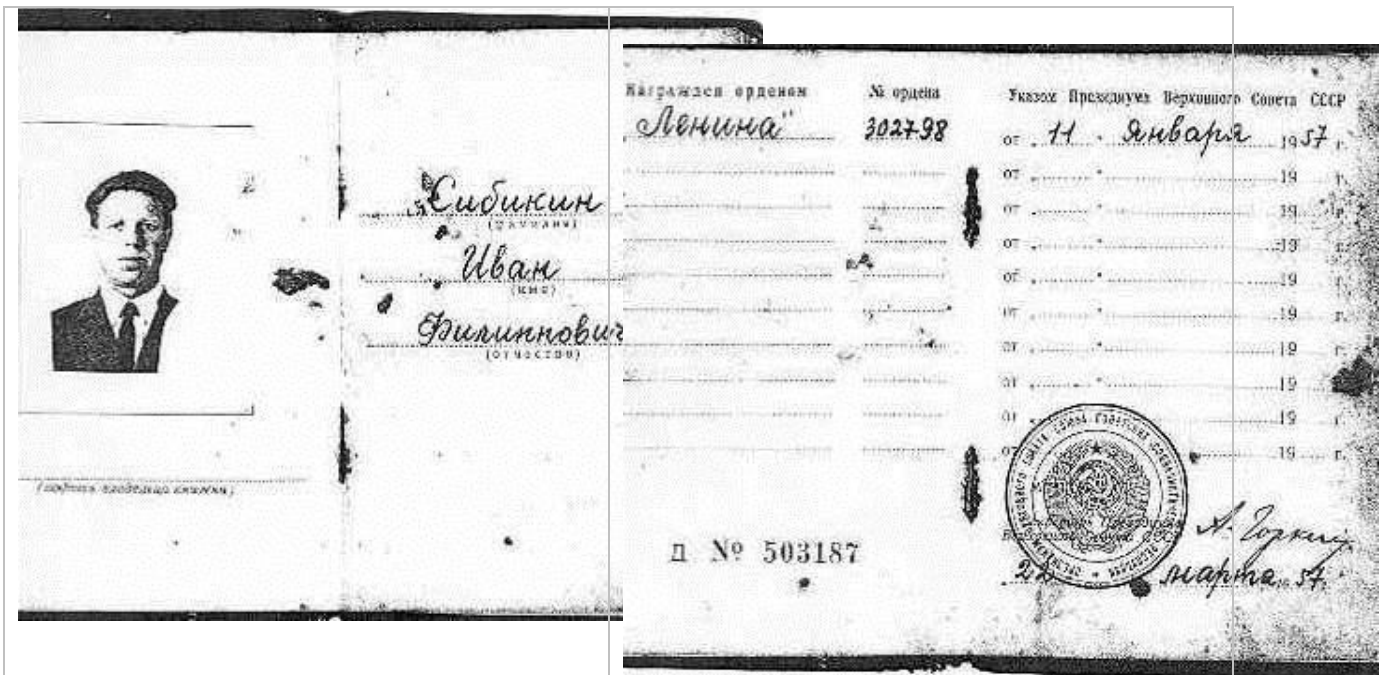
(подпись владельца книжки)

Сибикин
(фамилия)
Иван
(имя)
Филиппович
(отчество)

Награжден орденом
"Ленина"

№ ордена
302798

Указом Президиума Верховного Совета СССР
от 11 января 1957 г.
от 19 г.
от 19 г.
от 19 г.
от 19 г.
от 19 г.
от 19 г.
от 19 г.
от 19 г.
от 19 г.

Д № 503187

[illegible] Верховного Совета СССР
А. Горкин
22 марта 57